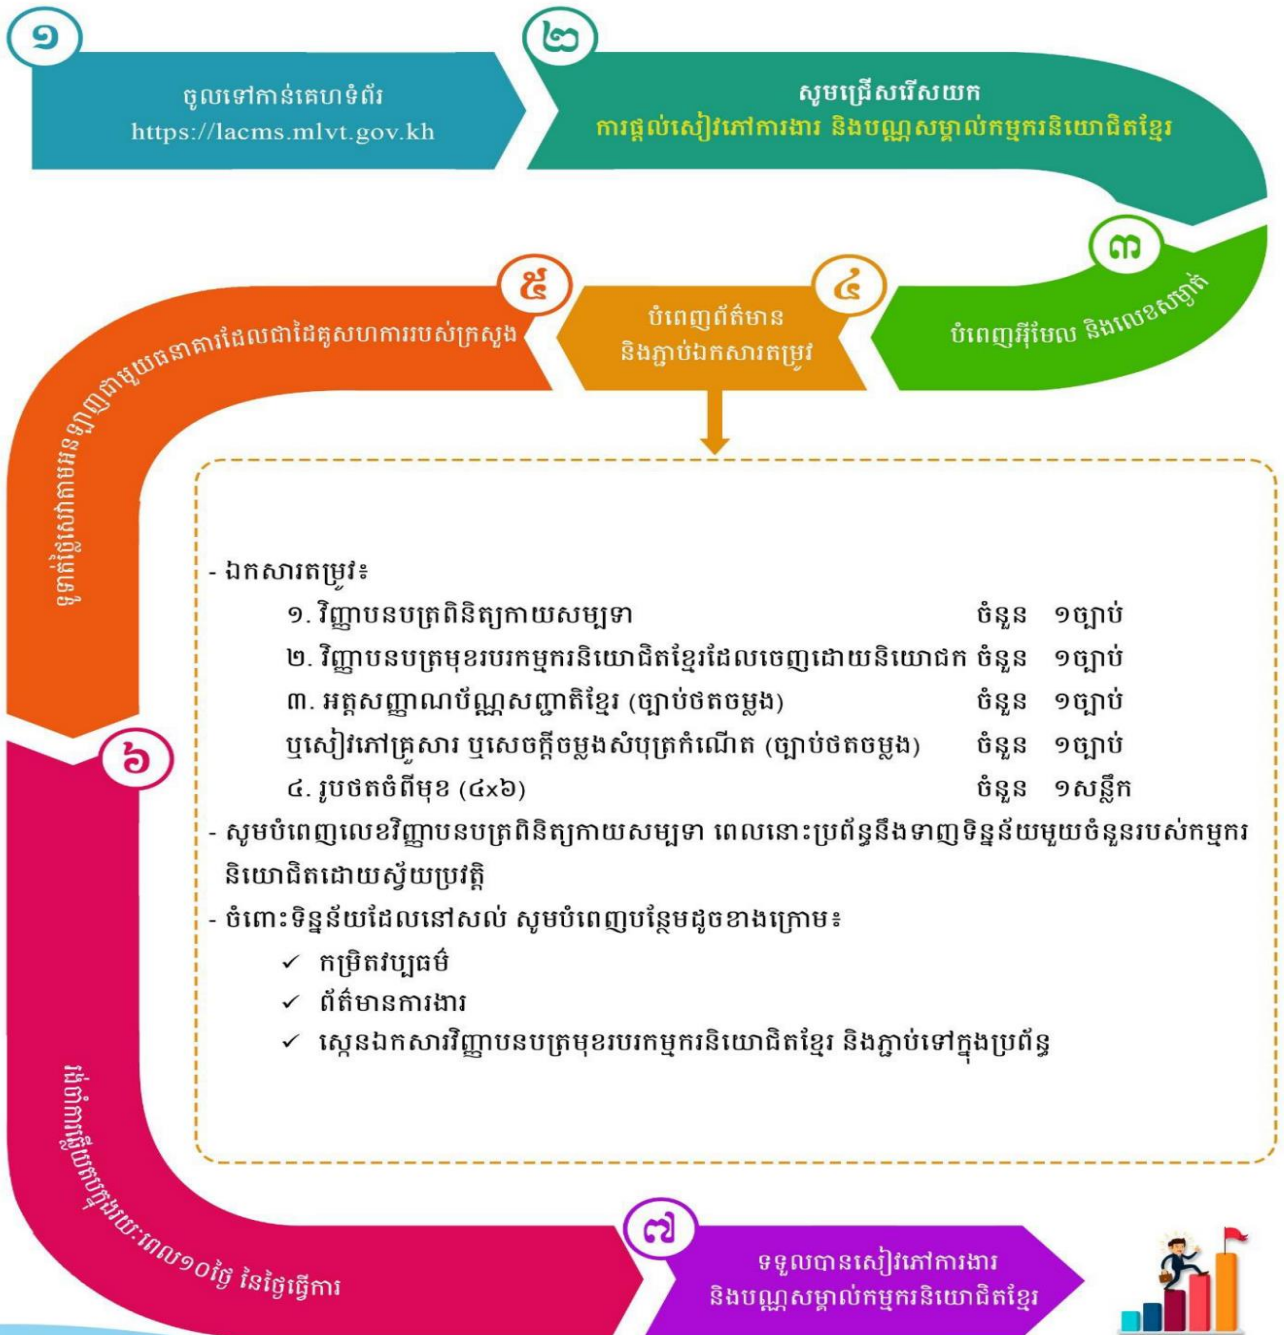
១

ចូលទៅកាន់គេហទំព័រ https://lacms.mlvt.gov.kh

២

សូមជ្រើសរើសយក

ការផ្តល់សៀវភៅការងារ និងបណ្ណសម្គាល់កម្មករនិយោជិតខ្មែរ

៣

បំពេញអ៊ីមែល និងលេខសម្ងាត់

៤

បំពេញព័ត៌មាន និងភ្ជាប់ឯកសារតម្រូវ

៥

បង់ថ្លៃសេវាតាមអនឡាញជាមួយធនាគារដែលជាដៃគូសហការរបស់ក្រសួង

- ឯកសារតម្រូវ៖

១. វិញ្ញាបនបត្រពិនិត្យកាយសម្បទា ចំនួន ១ច្បាប់

២. វិញ្ញាបនបត្រមុខរបរកម្មករនិយោជិតខ្មែរដែលចេញដោយនិយោជក ចំនួន ១ច្បាប់

៣. អត្តសញ្ញាណប័ណ្ណសញ្ជាតិខ្មែរ (ច្បាប់ថតចម្លង) ចំនួន ១ច្បាប់

ឬសៀវភៅគ្រួសារ ឬសេចក្តីចម្លងសំបុត្រកំណើត (ច្បាប់ថតចម្លង) ចំនួន ១ច្បាប់

៤. រូបថតចំពីមុខ (៤x៦) ចំនួន ១សន្លឹក

- សូមបំពេញលេខវិញ្ញាបនបត្រពិនិត្យកាយសម្បទា ពេលនោះប្រព័ន្ធនឹងទាញទិន្នន័យមួយចំនួនរបស់កម្មករនិយោជិតដោយស្វ័យប្រវត្តិ

- ចំពោះទិន្នន័យដែលនៅសល់ សូមបំពេញបន្ថែមដូចខាងក្រោម៖

✓ កម្រិតវប្បធម៌

✓ ព័ត៌មានការងារ

✓ ស្កេនឯកសារវិញ្ញាបនបត្រមុខរបរកម្មករនិយោជិតខ្មែរ និងភ្ជាប់ទៅក្នុងប្រព័ន្ធ

៦

រង់ចាំការឆ្លើយតបក្នុងរយៈពេល១០ថ្ងៃ នៃថ្ងៃធ្វើការ

៧

ទទួលបានសៀវភៅការងារ និងបណ្ណសម្គាល់កម្មករនិយោជិតខ្មែរ